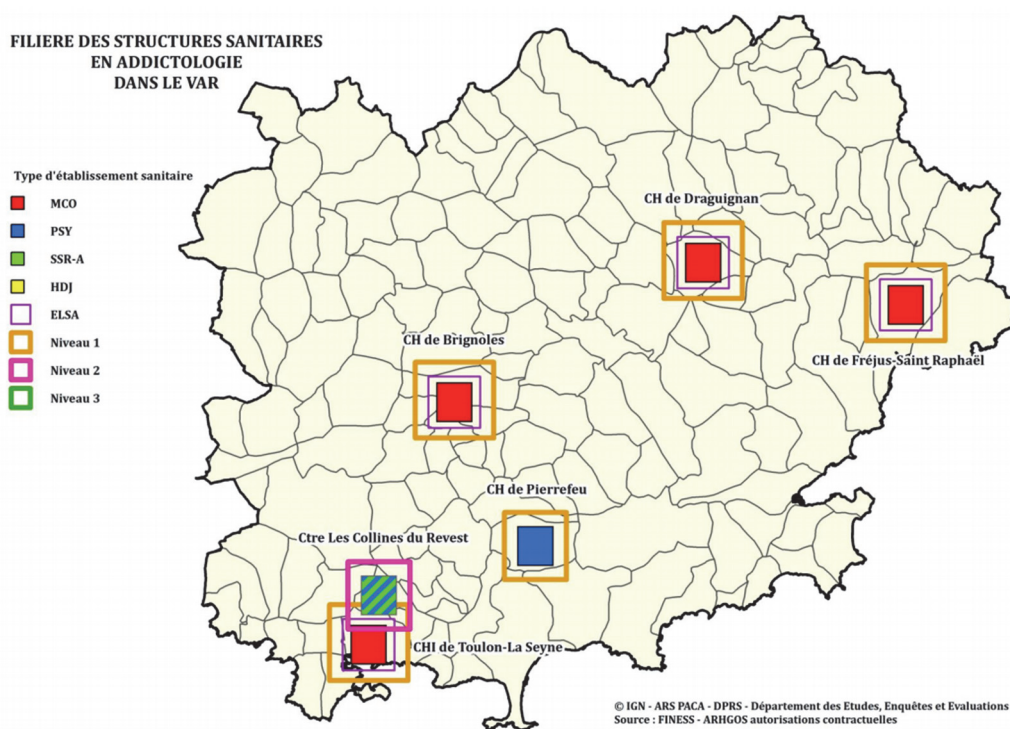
FILIERE DES STRUCTURES SANITAIRES
EN ADDICTOLOGIE
DANS LE VAR

Type d'établissement sanitaire
MCO
PSY
SSR-A
HDJ
ELSA
Niveau 1
Niveau 2
Niveau 3

CH de Draguignan
CH de Fréjus-Saint Raphaël
CH de Brignoles
CH de Pierrefeu
Ctre Les Collines du Revest
CHI de Toulon-La Seyne

© IGN - ARS PACA - DPRS - Département des Etudes, Enquêtes et Evaluations
Source : FINESS - ARHGOS autorisations contractuelles